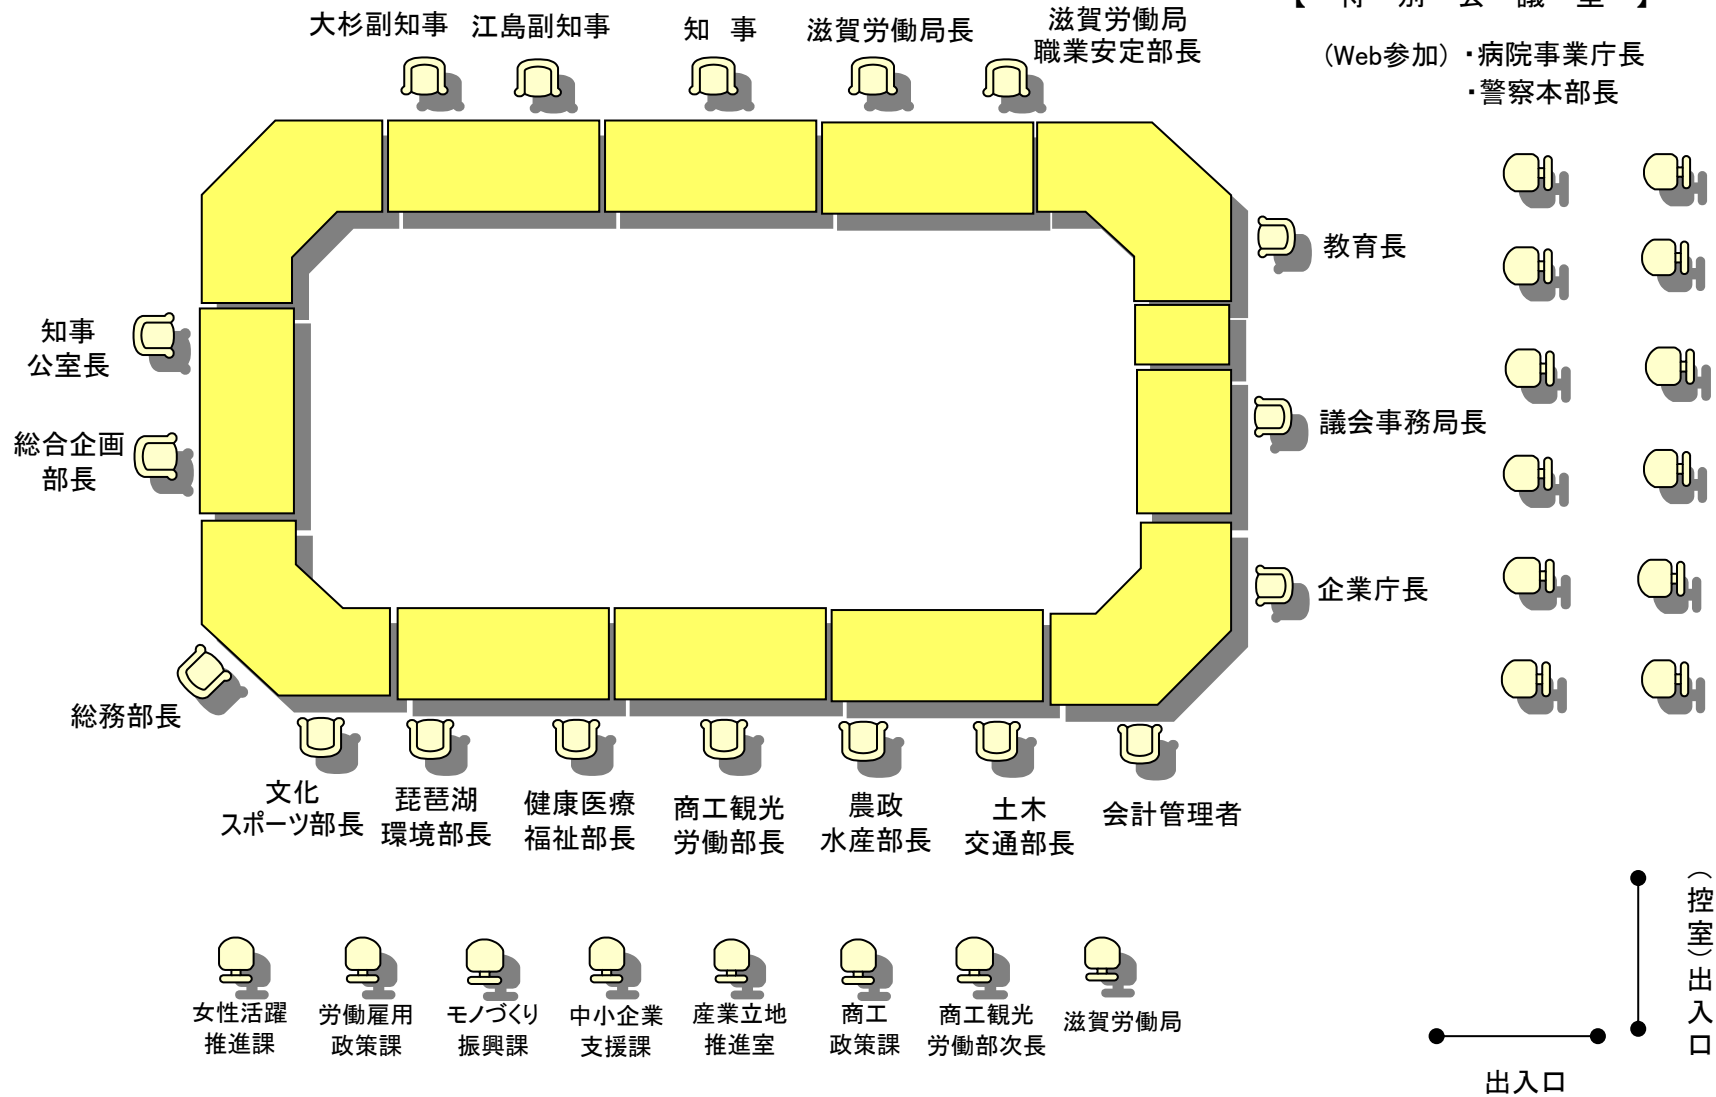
【 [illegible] 】

（Web参加）・病院事業庁長
・警察本部長

大杉副知事　江島副知事　知　事　滋賀労働局長　滋賀労働局職業安定部長

教育長

知事公室長

議会事務局長

総合企画部長

企業庁長

総務部長

文化スポーツ部長　琵琶湖環境部長　健康医療福祉部長　商工観光労働部長　農政水産部長　土木交通部長　会計管理者

女性活躍推進課　労働雇用政策課　モノづくり振興課　中小企業支援課　産業立地推進室　商工政策課　商工観光労働部次長　滋賀労働局

（控室）出入口

出入口